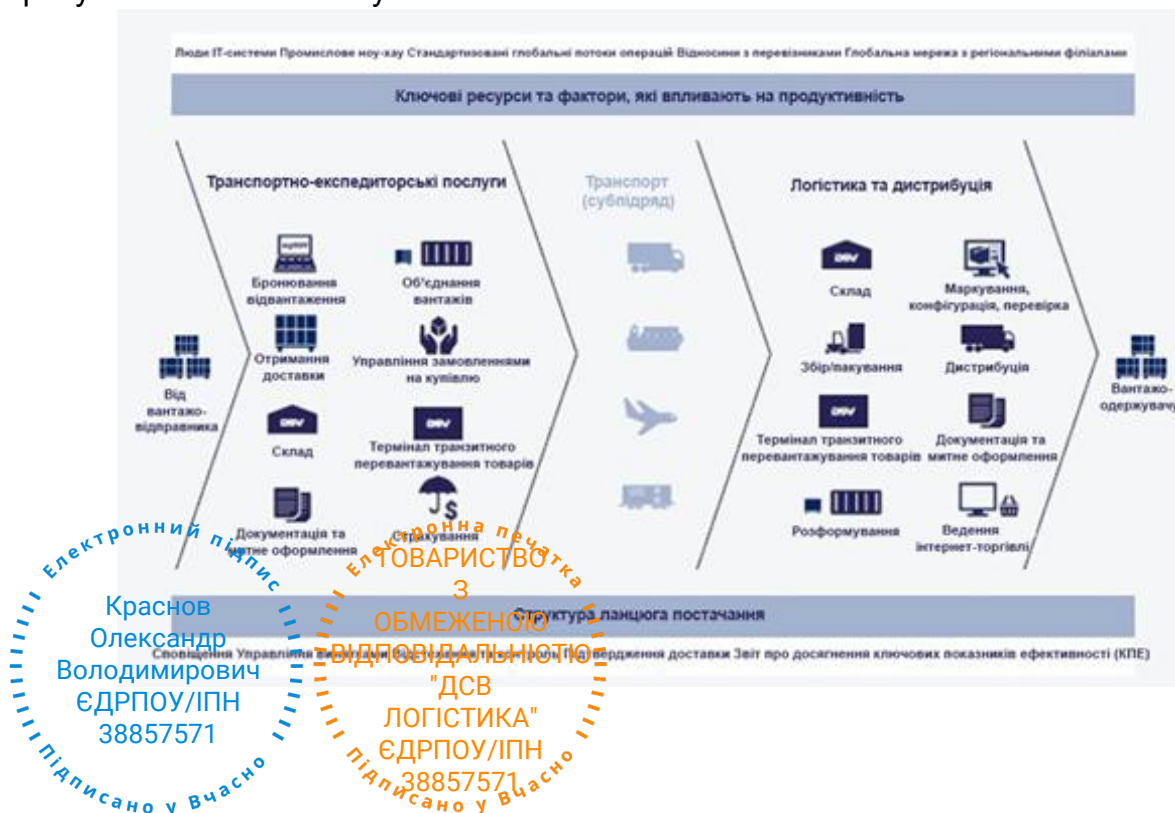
Люди IT-системи Промислове ноу-хау Стандартизовані глобальні потоки операцій Відносини з перевізниками Глобальна мережа з регіональними філіалами

Ключові ресурси та фактори, які впливають на продуктивність

Транспортно-експедиторські послуги

Бронювання відвантаження

Об'єднання вантажів

Отримання доставки

Управління замовленнями на купівлю

Склад

Термінал транзитного перевантажування товарів

Документація та митне оформлення

Страхування

Транспорт (субпідряд)

Логістика та дистрибуція

Склад

Маркування, конфігурація, перевірка

Збір/пакування

Дистрибуція

Термінал транзитного перевантажування товарів

Документація та митне оформлення

Розформування

Ведення інтернет-торгівлі

Від вантажовідправника

Вантажоодержувач

Структура ланцюга постачання

Сповіщення Управління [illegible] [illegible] Підтвердження доставки Звіт про досягнення ключових показників ефективності (КПЕ)

Електронний підпис
Краснов Олександр Володимирович ЄДРПОУ/ІПН 38857571
Підписано у Вчасно

Електронна печатка
ТОВАРИСТВО З ОБМЕЖЕНОЮ ВІДПОВІДАЛЬНІСТЮ "ДСВ ЛОГІСТИКА" ЄДРПОУ/ІПН 38857571
Підписано у Вчасно